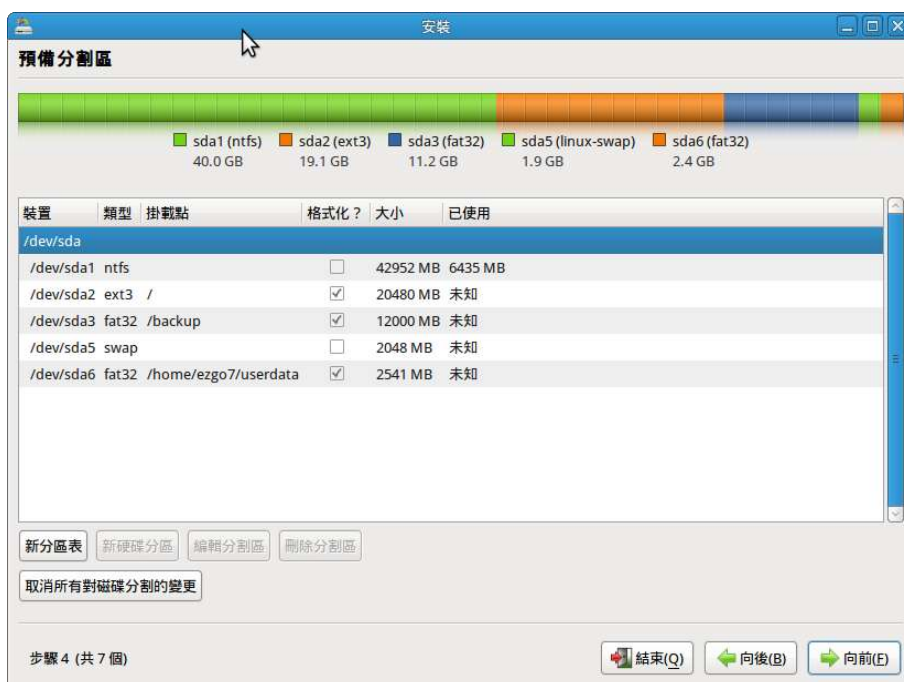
安裝

預備分割區

sda1 (ntfs) 40.0 GB
sda2 (ext3) 19.1 GB
sda3 (fat32) 11.2 GB
sda5 (linux-swap) 1.9 GB
sda6 (fat32) 2.4 GB

| 裝置 | 類型 | 掛載點 | 格式化？ | 大小 | 已使用 |
|---|---|---|---|---|---|
| /dev/sda | | | | | |
| /dev/sda1 | ntfs | | ☐ | 42952 MB | 6435 MB |
| /dev/sda2 | ext3 | / | ☑ | 20480 MB | 未知 |
| /dev/sda3 | fat32 | /backup | ☑ | 12000 MB | 未知 |
| /dev/sda5 | swap | | ☐ | 2048 MB | 未知 |
| /dev/sda6 | fat32 | /home/ezgo7/userdata | ☑ | 2541 MB | 未知 |

新分區表 新硬碟分區 編輯分割區 刪除分割區

取消所有對磁碟分割的變更

步驟 4 (共 7 個)

結束(Q) 向後(B) 向前(F)